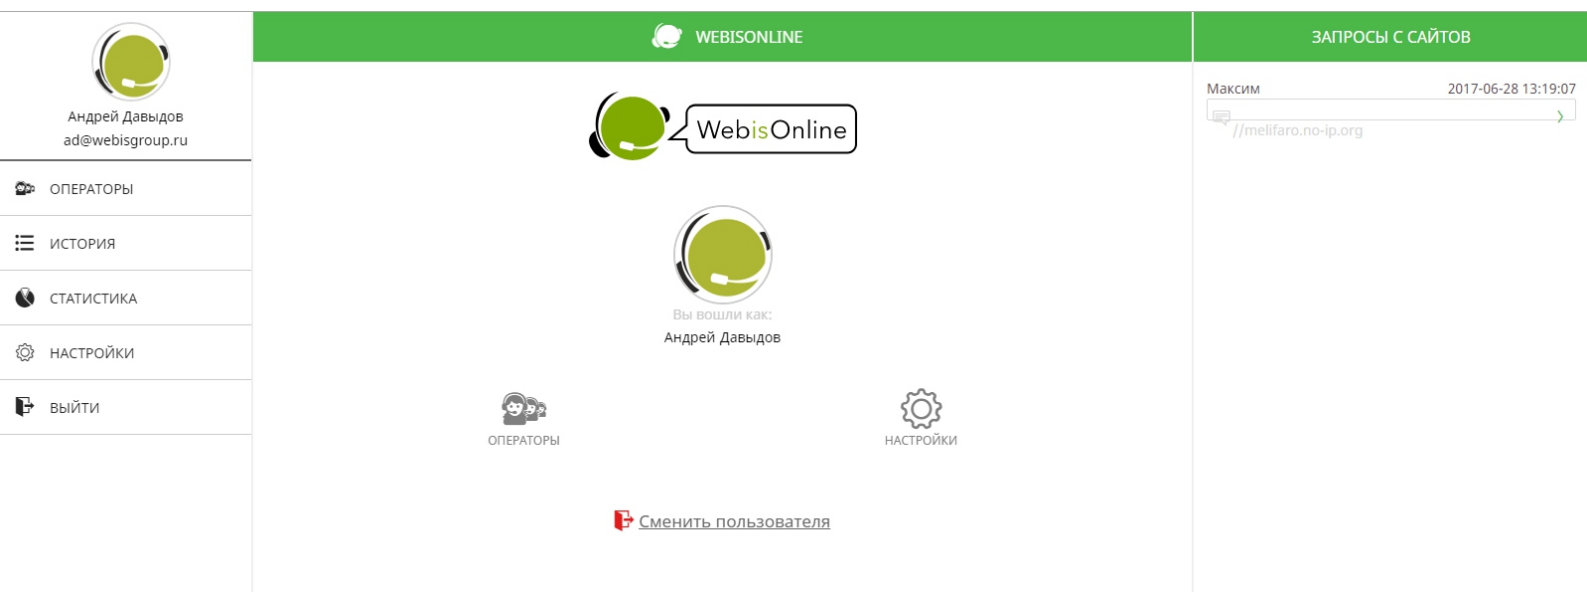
Андрей Давыдов
ad@webisgroup.ru

ОПЕРАТОРЫ

ИСТОРИЯ

СТАТИСТИКА

НАСТРОЙКИ

ВЫЙТИ

WEBISONLINE

WebisOnline

Вы вошли как:
Андрей Давыдов

ОПЕРАТОРЫ

НАСТРОЙКИ

Сменить пользователя

ЗАПРОСЫ С САЙТОВ

Максим 2017-06-28 13:19:07

//melifaro.no-ip.org